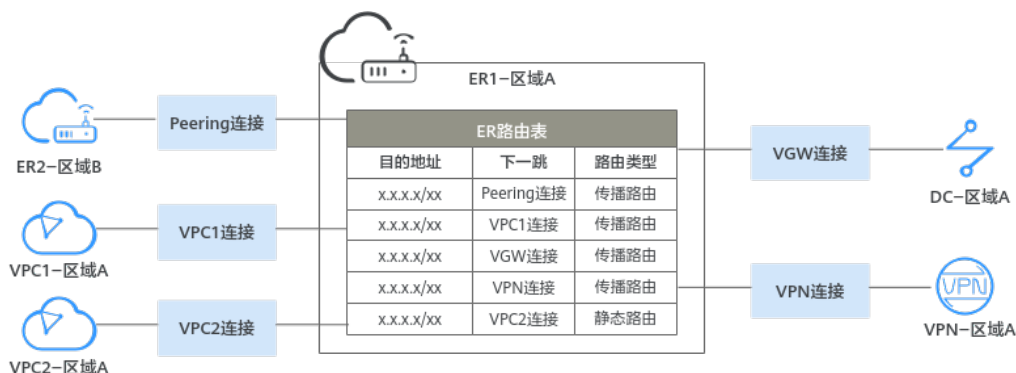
ER1-区域A

ER2-区域B

Peering连接

ER路由表

| 目的地址 | 下一跳 | 路由类型 |
|---|---|---|
| x.x.x.x/xx | Peering连接 | 传播路由 |
| x.x.x.x/xx | VPC1连接 | 传播路由 |
| x.x.x.x/xx | VGW连接 | 传播路由 |
| x.x.x.x/xx | VPN连接 | 传播路由 |
| x.x.x.x/xx | VPC2连接 | 静态路由 |

VGW连接

DC-区域A

VPC1连接

VPC1-区域A

VPN连接

VPN

VPN-区域A

VPC2连接

VPC2-区域A